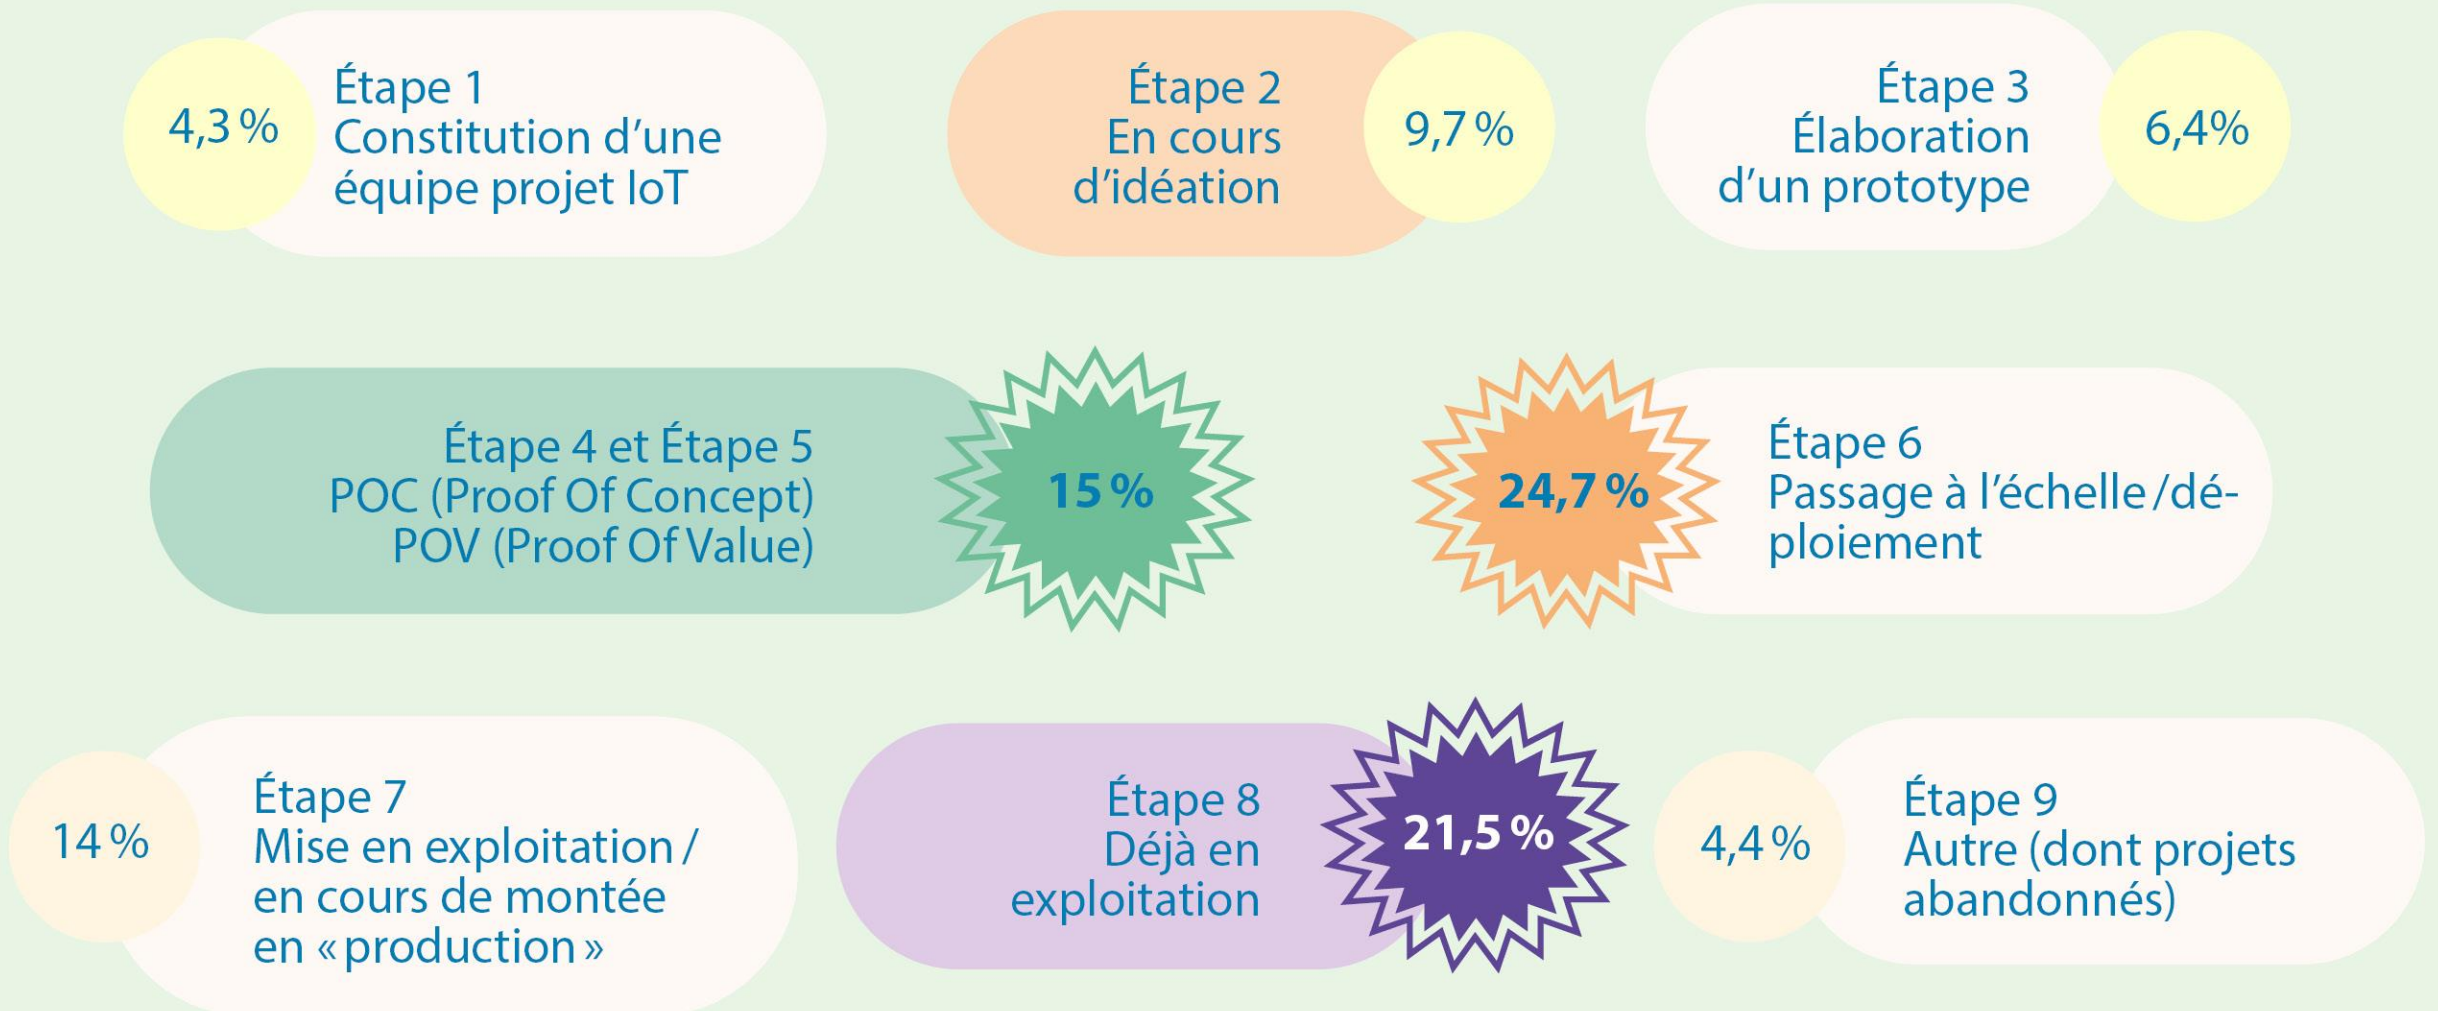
4,3 %
Étape 1
Constitution d'une équipe projet IoT

Étape 2
En cours d'idéation
9,7 %

Étape 3
Élaboration d'un prototype
6,4%

Étape 4 et Étape 5
POC (Proof Of Concept)
POV (Proof Of Value)
15 %

24,7 %
Étape 6
Passage à l'échelle / déploiement

14 %
Étape 7
Mise en exploitation / en cours de montée en « production »

Étape 8
Déjà en exploitation
21,5 %

4,4 %
Étape 9
Autre (dont projets abandonnés)